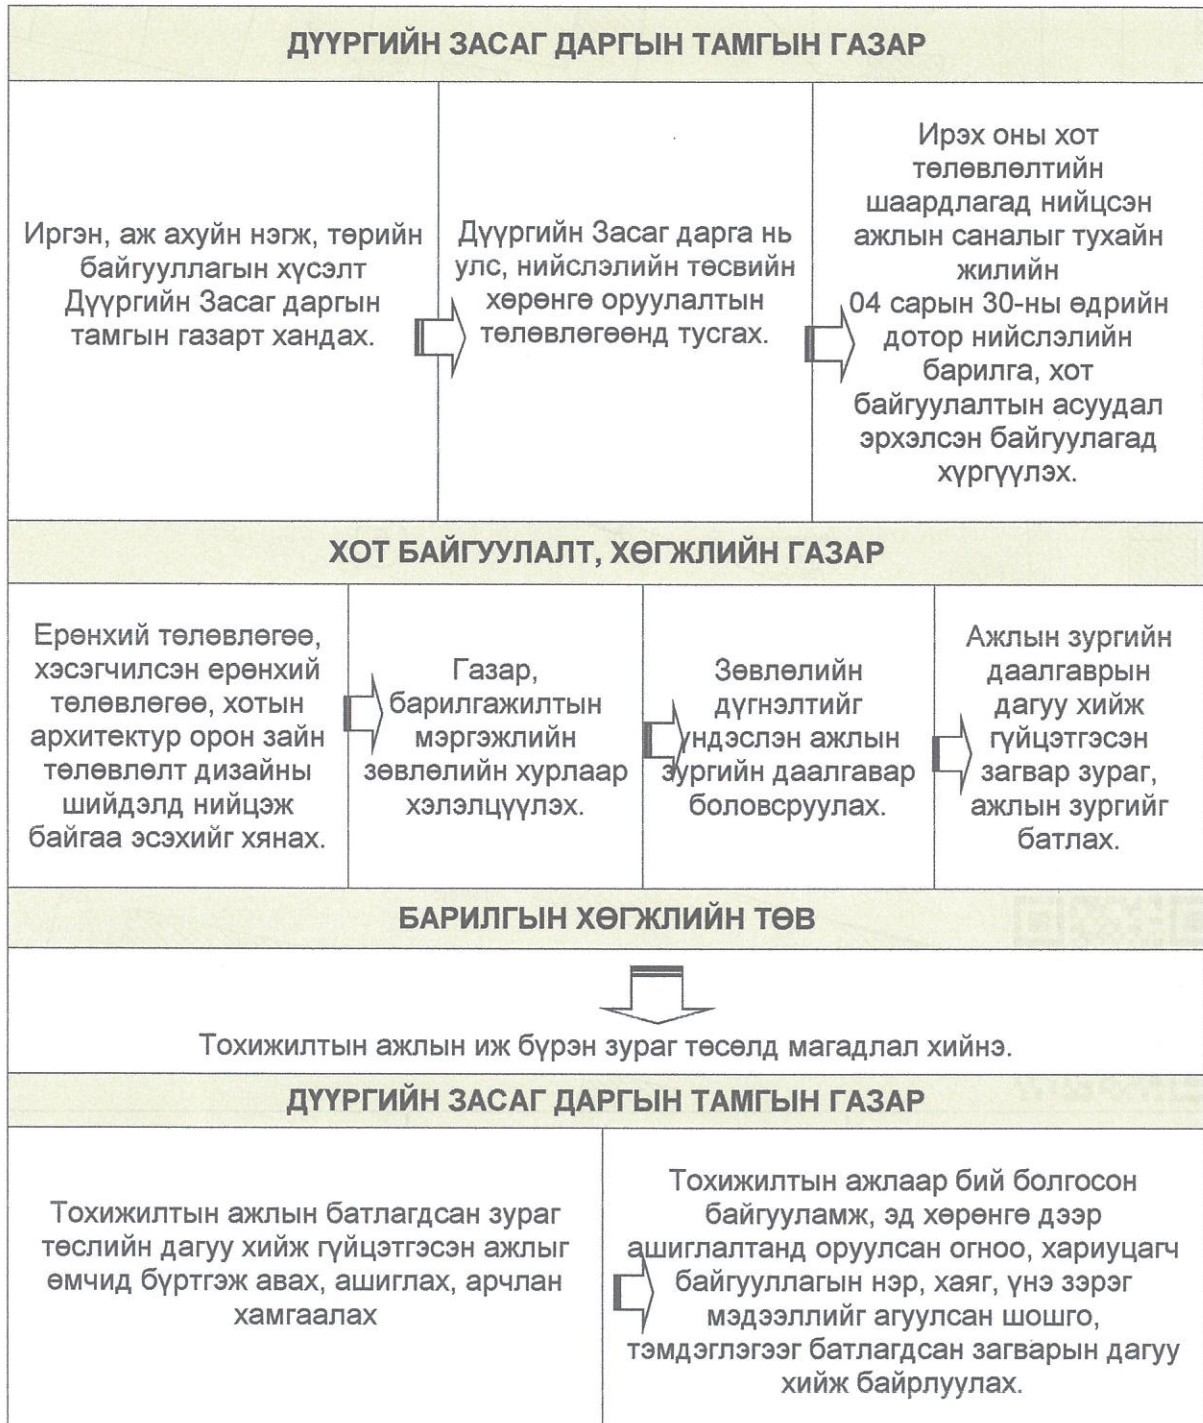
ДҮҮРГИЙН ЗАСАГ ДАРГЫН ТАМГЫН ГАЗАР

Иргэн, аж ахуйн нэгж, төрийн байгууллагын хүсэлт Дүүргийн Засаг даргын тамгын газарт хандах.

Дүүргийн Засаг дарга нь улс, нийслэлийн төсвийн хөрөнгө оруулалтын төлөвлөгөөнд тусгах.

Ирэх оны хот төлөвлөлтийн шаардлагад нийцсэн ажлын саналыг тухайн жилийн 04 сарын 30-ны өдрийн дотор нийслэлийн барилга, хот байгуулалтын асуудал эрхэлсэн байгуулагад хүргүүлэх.

ХОТ БАЙГУУЛАЛТ, ХӨГЖЛИЙН ГАЗАР

Ерөнхий төлөвлөгөө, хэсэгчилсэн ерөнхий төлөвлөгөө, хотын архитектур орон зайн төлөвлөлт дизайны шийдэлд нийцэж байгаа эсэхийг хянах.

Газар, барилгажилтын мэргэжлийн зөвлөлийн хурлаар хэлэлцүүлэх.

Зөвлөлийн дүгнэлтийг үндэслэн ажлын зургийн даалгавар боловсруулах.

Ажлын зургийн даалгаврын дагуу хийж гүйцэтгэсэн загвар зураг, ажлын зургийг батлах.

БАРИЛГЫН ХӨГЖЛИЙН ТӨВ

Тохижилтын ажлын иж бүрэн зураг төсөлд магадлал хийнэ.

ДҮҮРГИЙН ЗАСАГ ДАРГЫН ТАМГЫН ГАЗАР

Тохижилтын ажлын батлагдсан зураг төслийн дагуу хийж гүйцэтгэсэн ажлыг өмчид бүртгэж авах, ашиглах, арчлан хамгаалах

Тохижилтын ажлаар бий болгосон байгууламж, эд хөрөнгө дээр ашиглалтанд оруулсан огноо, хариуцагч байгууллагын нэр, хаяг, үнэ зэрэг мэдээллийг агуулсан шошго, тэмдэглэгээг батлагдсан загварын дагуу хийж байрлуулах.